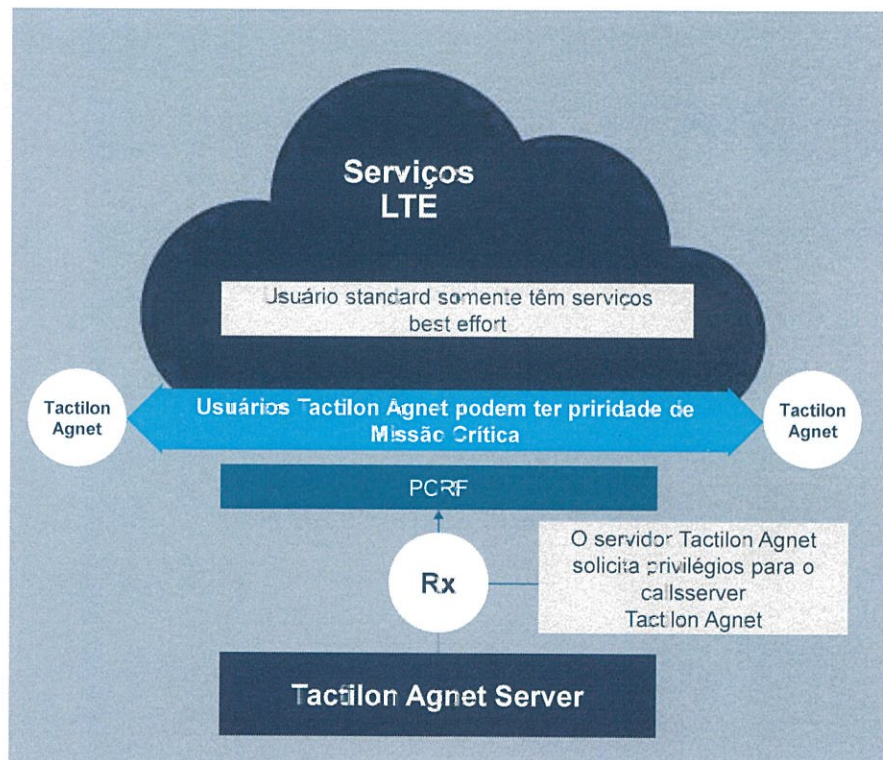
Serviços
LTE

Usuário standard somente têm serviços best effort

Tactilon Agnet

Usuários Tactilon Agnet podem ter priridade de Missão Crítica

Tactilon Agnet

PCRF

O servidor Tactilon Agnet solicita privilégios para o callsserver Tactilon Agnet

Rx

Tactilon Agnet Server